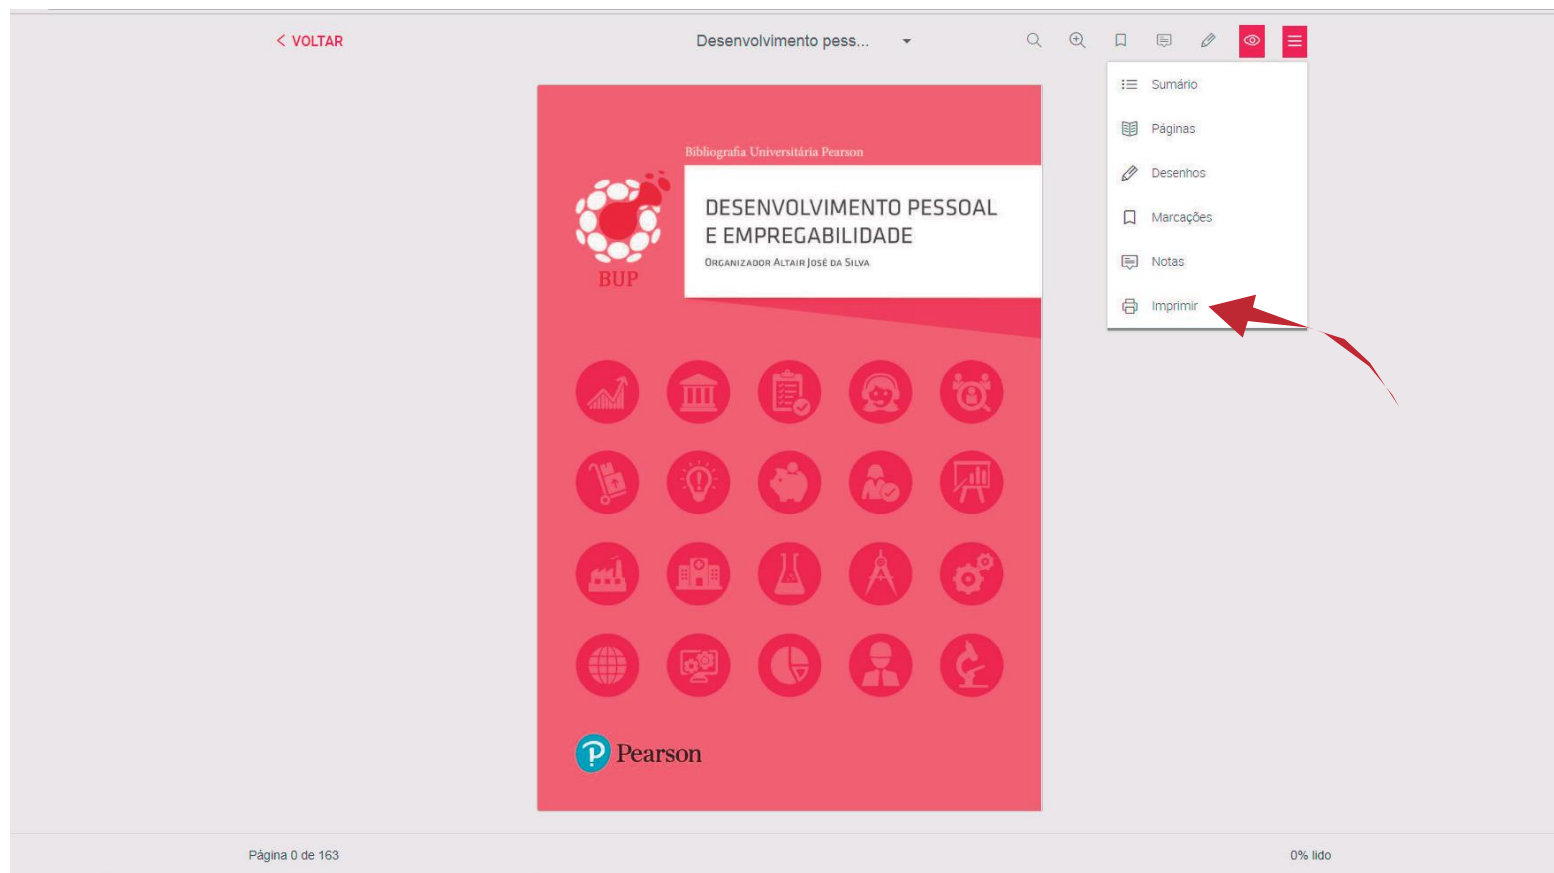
< VOLTAR

Desenvolvimento pess...

Sumário

Páginas

Desenhos

Marcações

Notas

Imprimir

Bibliografia Universitária Pearson

BUP

DESENVOLVIMENTO PESSOAL E EMPREGABILIDADE

ORGANIZADOR ALTAIR JOSÉ DA SILVA

Pearson

Página 0 de 163

0% lido